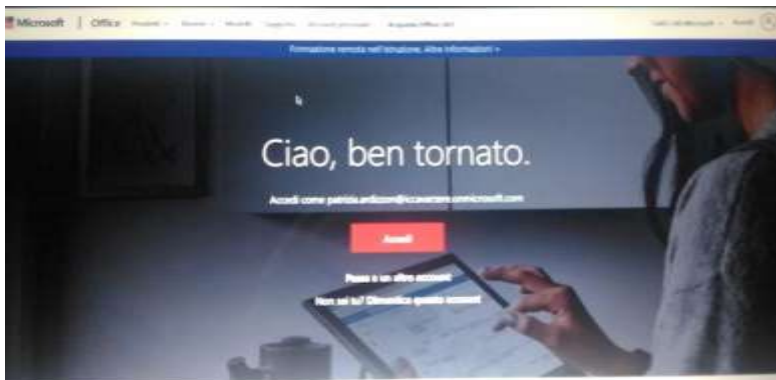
Microsoft | Office Prodotti Risorse Modelli Supporto Account personale Acquista Office 365

Tutto il sito Microsoft Accedi

Formazione remota nell'istruzione. Altre informazioni >

Ciao, ben tornato.

Accedi come patrizia.ardizzon@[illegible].onmicrosoft.com

Accedi

Passa a un altro account

Non sei tu? Dimentica questo account